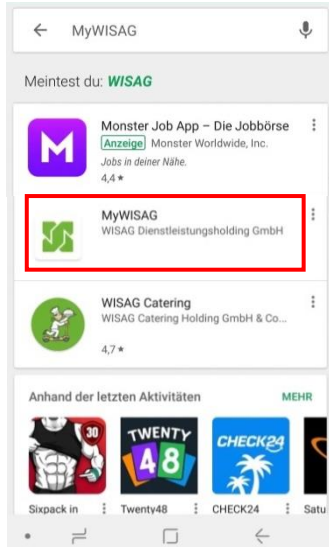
MyWISAG

Meintest du: *WISAG*

M

Monster Job App – Die Jobbörse

Anzeige Monster Worldwide, Inc.

Jobs in deiner Nähe.

4,4 ★

MyWISAG

WISAG Dienstleistungsholding GmbH

WISAG Catering

WISAG Catering Holding GmbH & Co...

4,7 ★

Anhand der letzten Aktivitäten

MEHR

30

TWENTY 48

CHECK24

Sixpack in

Twenty48

CHECK24

Satu